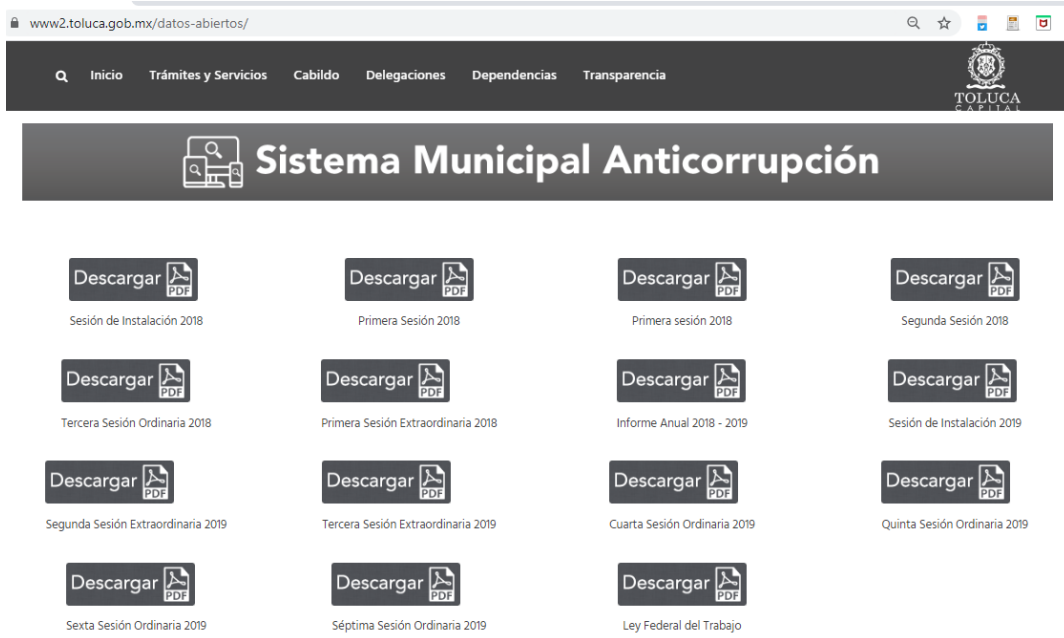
www2.toluca.gob.mx/datos-abiertos/

Inicio Trámites y Servicios Cabildo Delegaciones Dependencias Transparencia

TOLUCA
CAPITAL

Sistema Municipal Anticorrupción

Descargar PDF
Sesión de Instalación 2018

Descargar PDF
Primera Sesión 2018

Descargar PDF
Primera sesión 2018

Descargar PDF
Segunda Sesión 2018

Descargar PDF
Tercera Sesión Ordinaria 2018

Descargar PDF
Primera Sesión Extraordinaria 2018

Descargar PDF
Informe Anual 2018 - 2019

Descargar PDF
Sesión de Instalación 2019

Descargar PDF
Segunda Sesión Extraordinaria 2019

Descargar PDF
Tercera Sesión Extraordinaria 2019

Descargar PDF
Cuarta Sesión Ordinaria 2019

Descargar PDF
Quinta Sesión Ordinaria 2019

Descargar PDF
Sexta Sesión Ordinaria 2019

Descargar PDF
Séptima Sesión Ordinaria 2019

Descargar PDF
Ley Federal del Trabajo